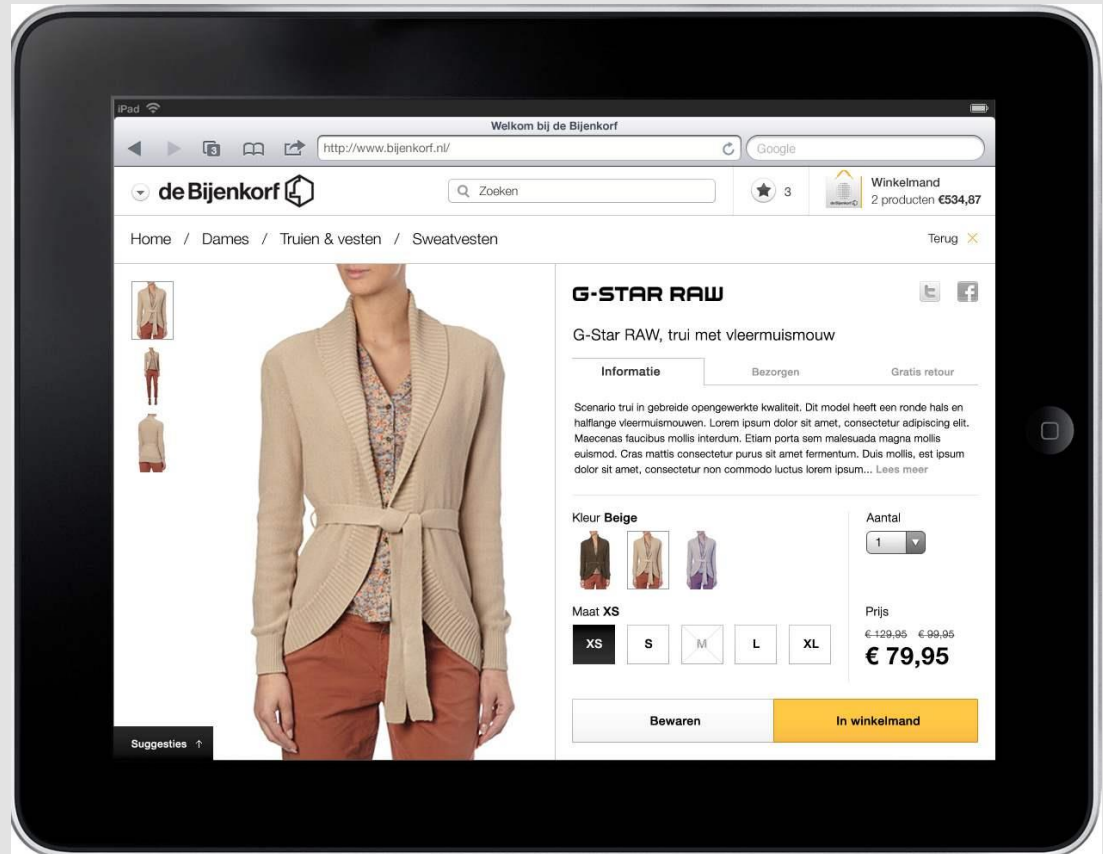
iPad

Welkom bij de Bijenkorf

http://www.bijenkorf.nl/

Google

de Bijenkorf

Zoeken

3

Winkelmand
2 producten €534,87

Home / Dames / Truien & vesten / Sweatvesten

Terug

G-STAR RAW

G-Star RAW, trui met vleermuismouw

Informatie

Bezorgen

Gratis retour

Scenario trui in gebreide opengewerkte kwaliteit. Dit model heeft een ronde hals en halflange vleermuismouwen. Lorem ipsum dolor sit amet, consectetur adipiscing elit. Maecenas faucibus mollis interdum. Etiam porta sem malesuada magna mollis euismod. Cras mattis consectetur purus sit amet fermentum. Duis mollis, est ipsum dolor sit amet, consectetur non commodo luctus lorem ipsum... Lees meer

Kleur Beige

Aantal

1

Maat XS

XS

S

M

L

XL

Prijs

€ 129,95 € 99,95

€ 79,95

Bewaren

In winkelmand

Suggesties ↑